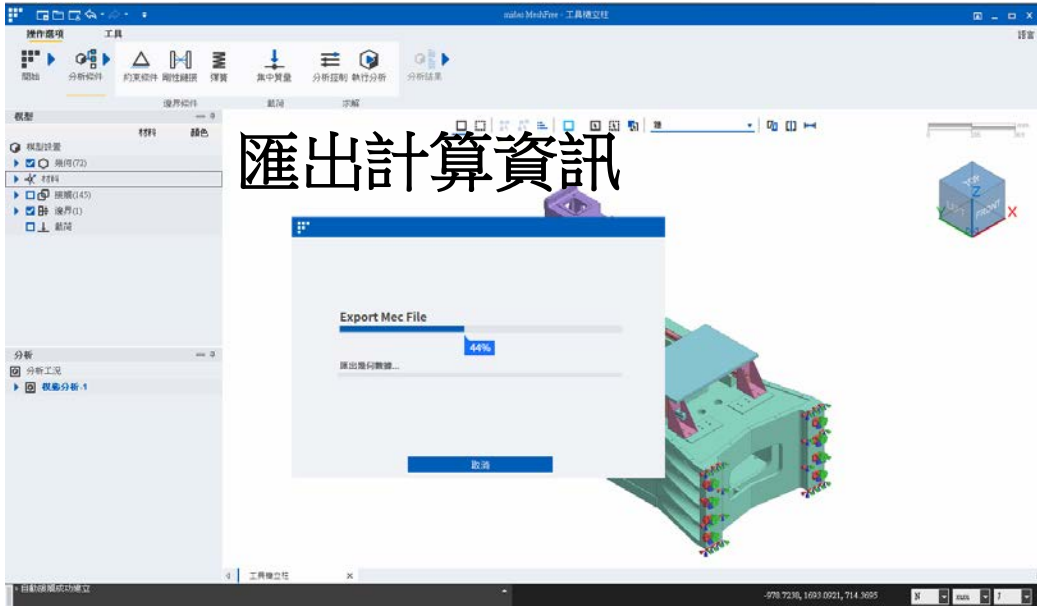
midas MeshFree - 工具機立柱

操作選項　工具

語言

開始　分析條件　約束條件　剛性鏈接　彈簧　集中質量　分析控制　執行分析　分析結果

邊界條件　載荷　求解

模型
材料　顏色
模型設置
幾何(72)
材料
網格(145)
邊界(1)
載荷

匯出計算資訊

Export Mec File
44%
匯出幾何數據...
取消

分析
分析工況
模態分析-1

工具機立柱

自動網格成功建立

-978.7238, 1693.0921, 714.3695　N　mm　J